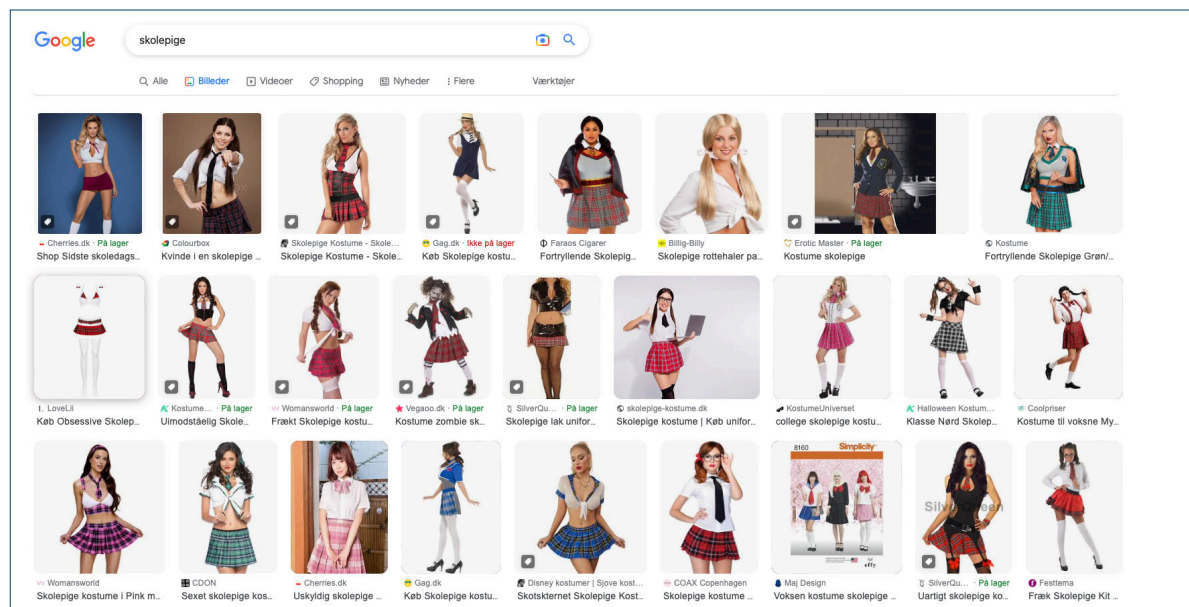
Google

skolepige

Alle Billeder Videoer Shopping Nyheder Flere Værktøjer

Cherries.dk · På lager
Shop Sidste skoledags...

Colourbox
Kvinde i en skolepige ...

Skolepige Kostume - Skole...
Skolepige Kostume - Skole...

Gag.dk · Ikke på lager
Køb Skolepige kostu...

Faraos Cigarer
Fortryllende Skolepi...

Billig-Billy
Skolepige rottehaler pa...

Erotic Master · På lager
Kostume skolepige

Kostume
Fortryllende Skolepige Grøn/...

LoveLil
Køb Obsessive Skolep...

Kostume... · På lager
Uimodståelig Skole...

Womansworld · På lager
Frækt Skolepige kostu...

Vegaoo.dk · På lager
Kostume zombie sk...

SilverQu... · På lager
Skolepige lak unifor...

skolepige-kostume.dk
Skolepige kostume | Køb unifor...

KostumeUniverset
college skolepige kostu...

Halloween Kostum...
Klasse Nørd Skolep...

Coolpriser
Kostume til voksne My...

Womansworld
Skolepige kostume i Pink m...

CDON
Sexet skolepige kos...

Cherries.dk
Uskyldig skolepige ...

Gag.dk
Køb Skolepige kostu...

Disney kostumer | Sjove kost...
Skotskternet Skolepige Kost...

COAX Copenhagen
Skolepige kostume ...

8160 Simplicity
Maj Design
Voksen kostume skolepige ...

SilverQu... · På lager
Uartigt skolepige ko...

Festtema
Fræk Skolepige Kit ...